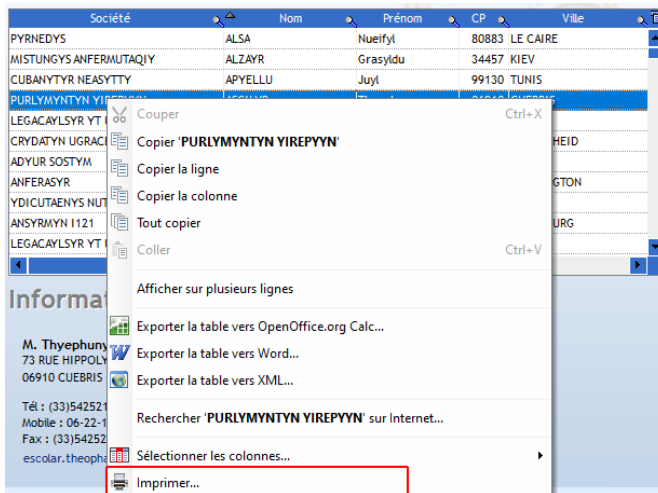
| Société | Nom | Prénom | CP | Ville |
|---|---|---|---|---|
| PYRNEDYS | ALSA | Nueifyl | 80883 | LE CAIRE |
| MISTUNGYS ANFERMUTAQIY | ALZAYR | Grasyldu | 34457 | KIEV |
| CUBANTYYR NEASYTTY | APYELLU | Juyl | 99130 | TUNIS |
| PURLYMYNTYN YIF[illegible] | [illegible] | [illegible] | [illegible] | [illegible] |
| LEGACAYLSYR YT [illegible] | | | | |
| CRYDATYN UGRAC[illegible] | | | | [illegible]HEID |
| ADYUR SOSTYM | | | | |
| ANFERASYR | | | | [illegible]GTON |
| YDICUTAENYS NUT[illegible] | | | | |
| ANSYRMYN I121 | | | | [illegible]URG |
| LEGACAYLSYR YT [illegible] | | | | |

Informat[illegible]

M. Thyephuny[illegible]
73 RUE HIPPOLY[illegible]
06910 CUEBRIS

Tél : (33)542521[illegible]
Mobile : 06-22-1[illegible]
Fax : (33)54252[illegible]
escolar.theopha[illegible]

Couper Ctrl+X
Copier 'PURLYMYNTYN YIREPYYN'
Copier la ligne
Copier la colonne
Tout copier
Coller Ctrl+V
Afficher sur plusieurs lignes
Exporter la table vers OpenOffice.org Calc...
Exporter la table vers Word...
Exporter la table vers XML...
Rechercher 'PURLYMYNTYN YIREPYYN' sur Internet...
Sélectionner les colonnes...
Imprimer...